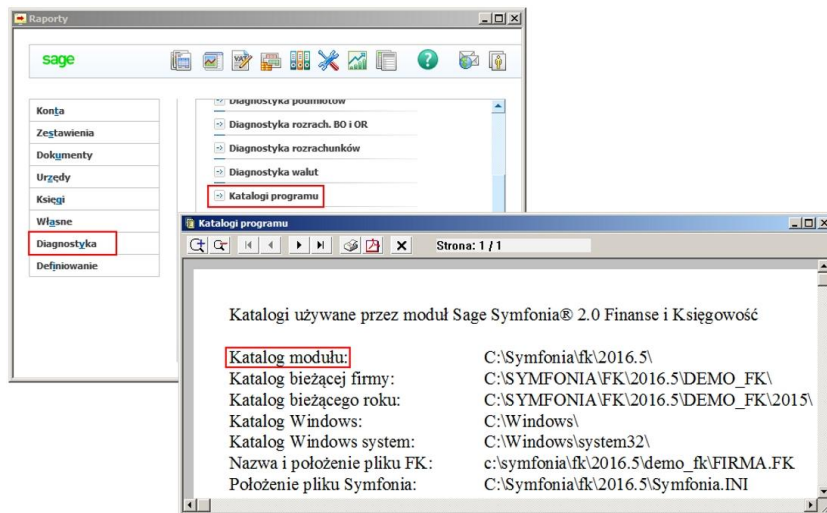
Raporty

sage

Konta
Zestawienia
Dokumenty
Urzędy
Księgi
Własne
Diagnostyka
Definiowanie

Diagnostyka podmiotów
Diagnostyka rozrach. BO i OR
Diagnostyka rozrachunków
Diagnostyka walut
Katalogi programu

Katalogi programu

Strona: 1 / 1

Katalogi używane przez moduł Sage Symfonia® 2.0 Finanse i Księgowość

| | |
|---|---|
| Katalog modułu: | C:\Symfonia\fk\2016.5\ |
| Katalog bieżącej firmy: | C:\SYMFONIA\FK\2016.5\DEMO_FK\ |
| Katalog bieżącego roku: | C:\SYMFONIA\FK\2016.5\DEMO_FK\2015\ |
| Katalog Windows: | C:\Windows\ |
| Katalog Windows system: | C:\Windows\system32\ |
| Nazwa i położenie pliku FK: | c:\symfonia\fk\2016.5\demo_fk\FIRMA.FK |
| Położenie pliku Symfonia: | C:\Symfonia\fk\2016.5\Symfonia.INI |